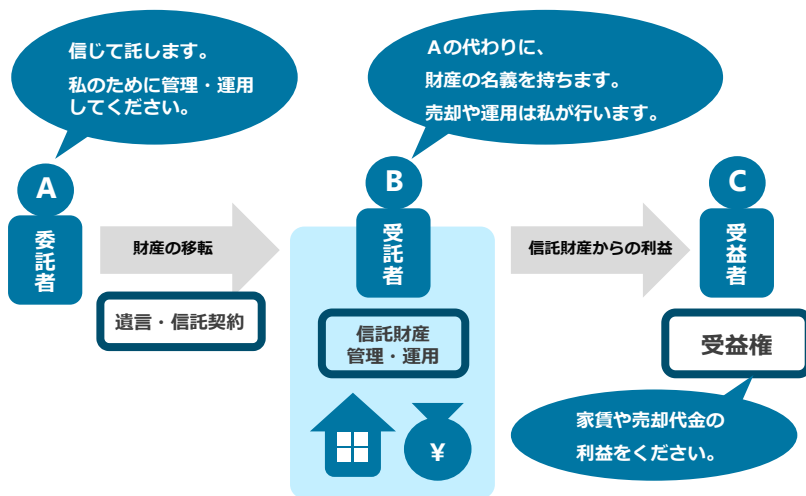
信じて託します。
私のために管理・運用してください。

Aの代わりに、
財産の名義を持ちます。
売却や運用は私が行います。

A
委託者

財産の移転

遺言・信託契約

B
受託者

信託財産
管理・運用

¥

信託財産からの利益

C
受益者

受益権

家賃や売却代金の
利益をください。